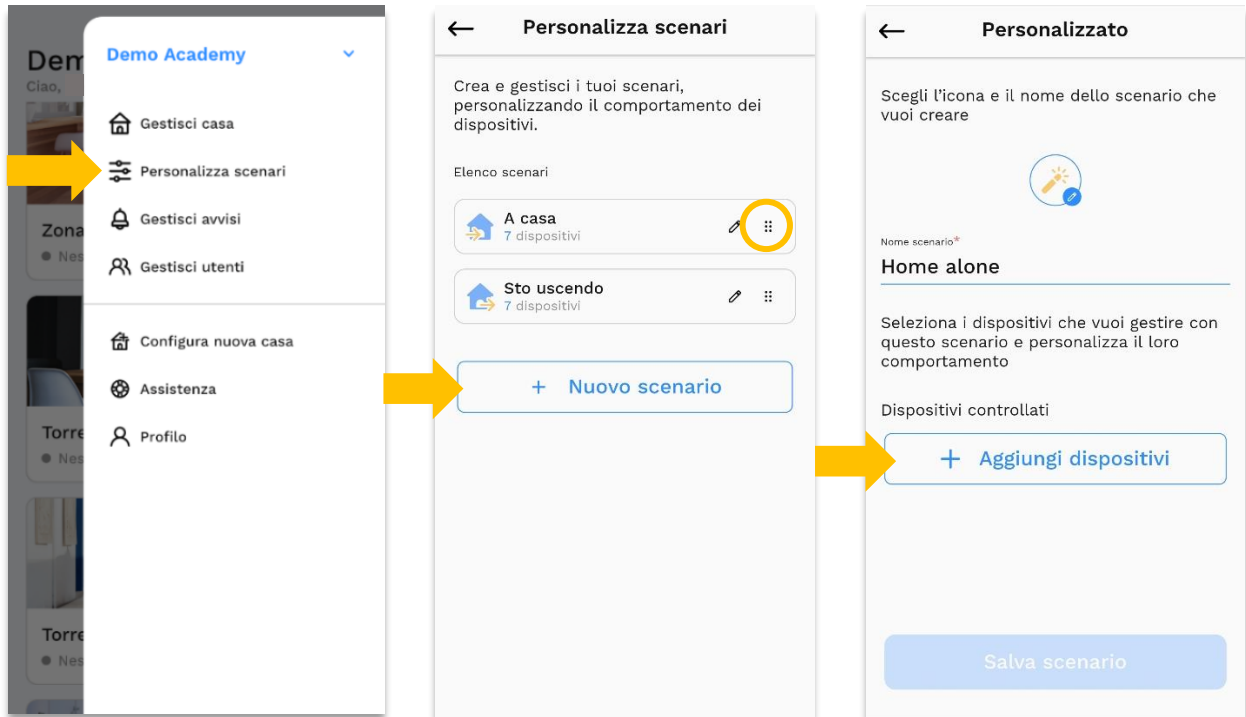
Dem
Ciao,
Zona
Nes
Torre
Nes
Torre
Nes

Demo Academy

Gestisci casa
Personalizza scenari
Gestisci avvisi
Gestisci utenti

Configura nuova casa
Assistenza
Profilo

Personalizza scenari

Crea e gestisci i tuoi scenari, personalizzando il comportamento dei dispositivi.

Elenco scenari

A casa
7 dispositivi

Sto uscendo
7 dispositivi

+ Nuovo scenario

Personalizzato

Scegli l'icona e il nome dello scenario che vuoi creare

Nome scenario*
Home alone

Seleziona i dispositivi che vuoi gestire con questo scenario e personalizza il loro comportamento

Dispositivi controllati

+ Aggiungi dispositivi

Salva scenario